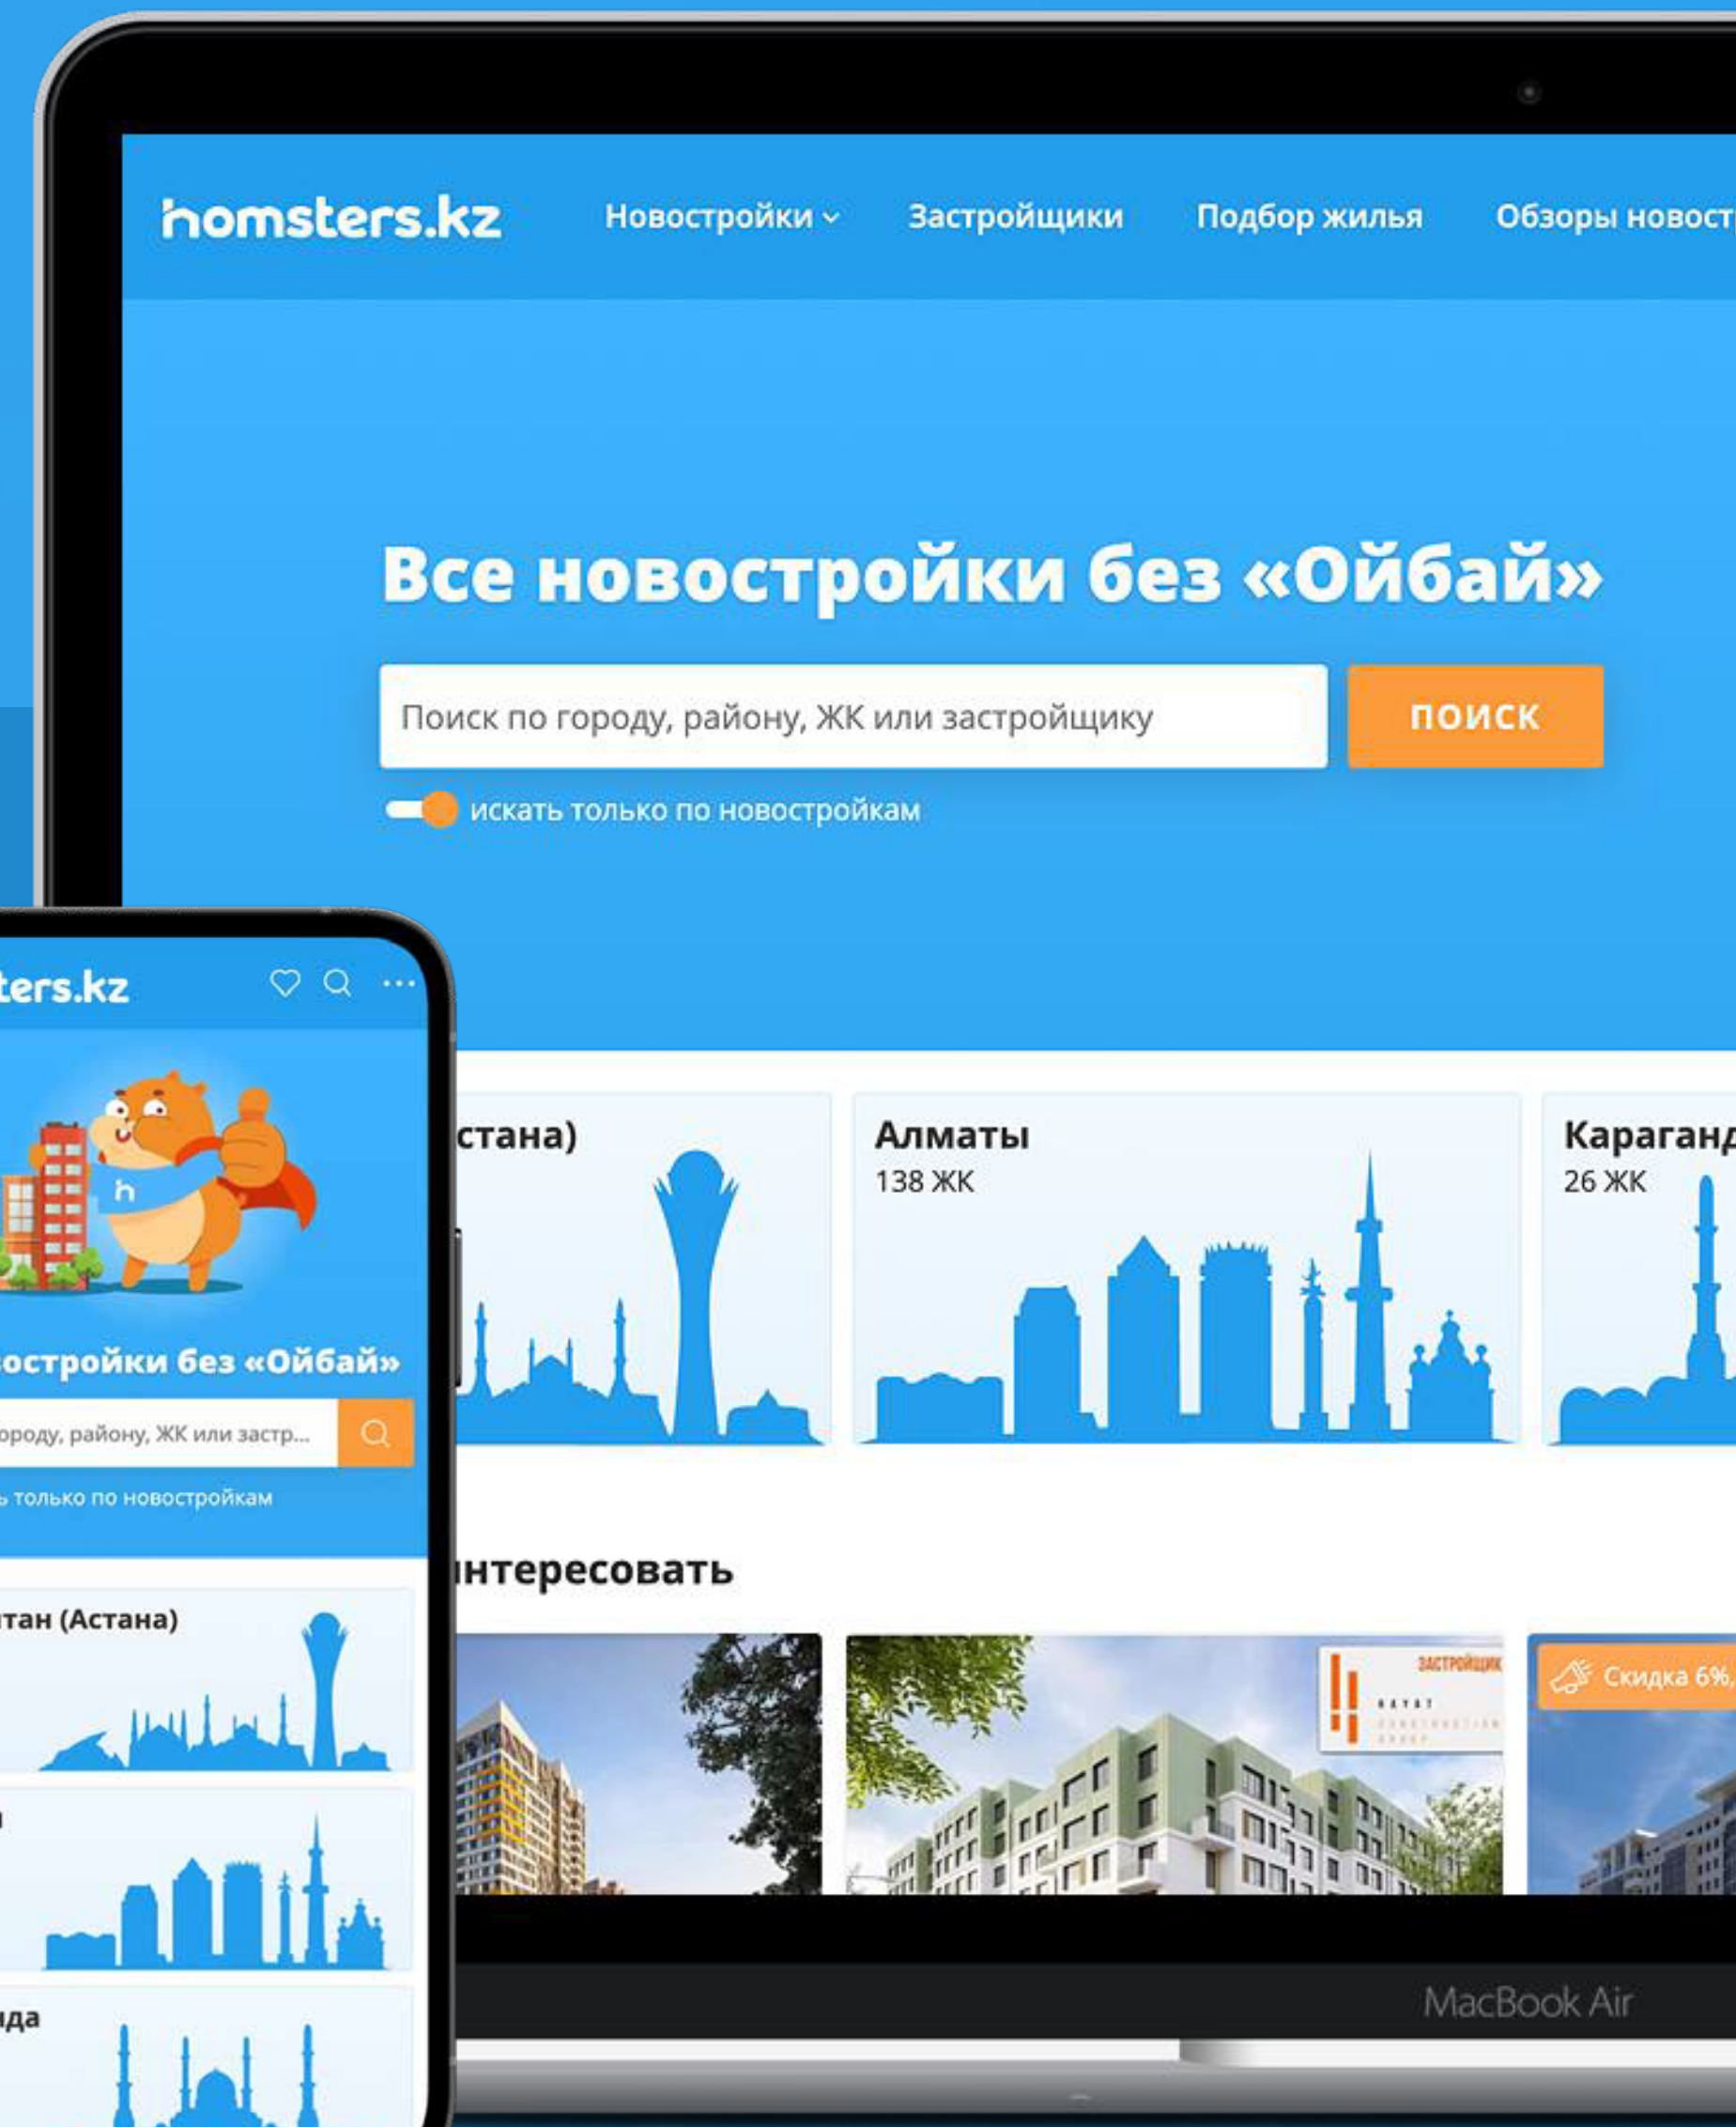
homsters.kz Новостройки Застройщики Подбор жилья Обзоры новост

Все новостройки без «Ойбай»

Поиск по городу, району, ЖК или застройщику

ПОИСК

искать только по новостройкам

стана)

Алматы
138 ЖК

Каранганд
26 ЖК

нтересовать

ЗАСТРОЙЩИК
HAYAT CONSTRUCTION GROUP

Скидка 6%,

ters.kz

h

остройки без «Ойбай»

роду, району, ЖК или застр...

ь только по новостройкам

тан (Астана)

нда

MacBook Air